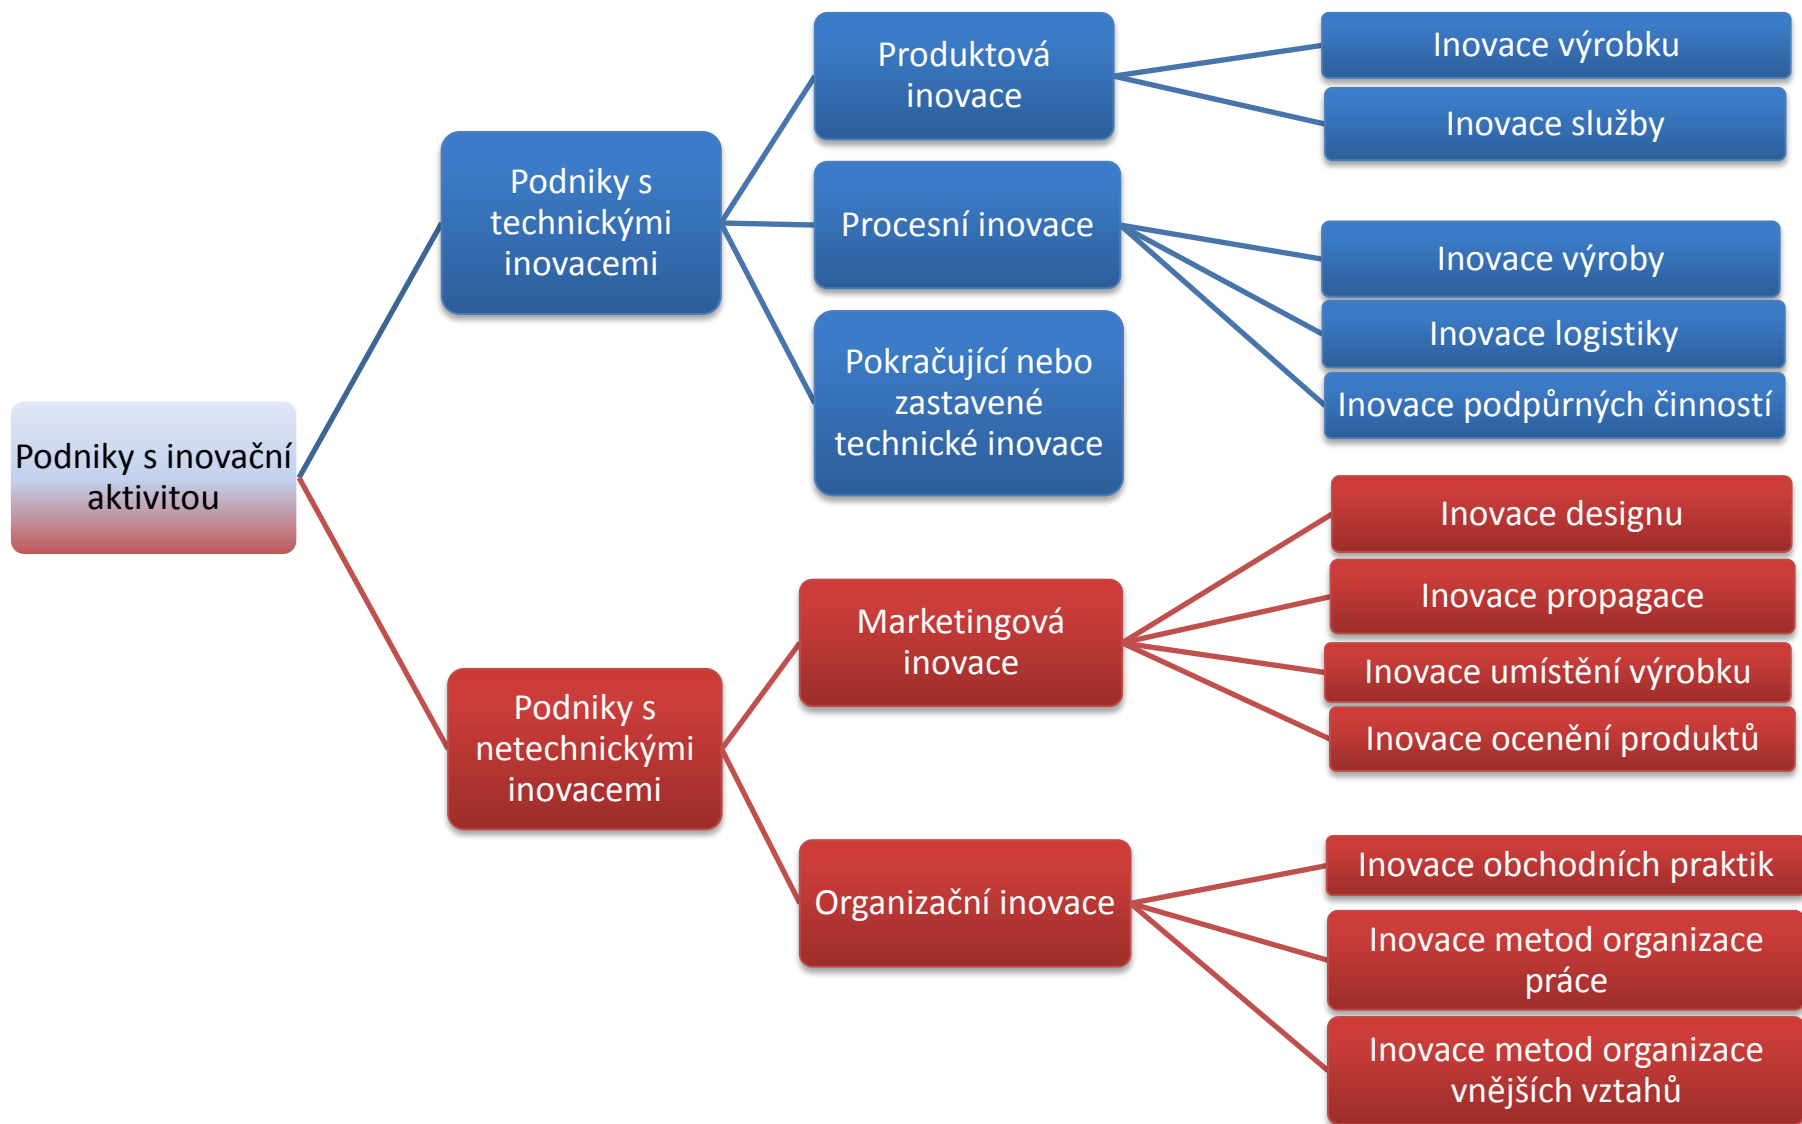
Podniky s inovační aktivitou

Podniky s technickými inovacemi

Produktová inovace

Inovace výrobku

Inovace služby

Procesní inovace

Inovace výroby

Inovace logistiky

Inovace podpůrných činností

Pokračující nebo zastavené technické inovace

Podniky s netechnickými inovacemi

Marketingová inovace

Inovace designu

Inovace propagace

Inovace umístění výrobku

Inovace ocenění produktů

Organizační inovace

Inovace obchodních praktik

Inovace metod organizace práce

Inovace metod organizace vnějších vztahů